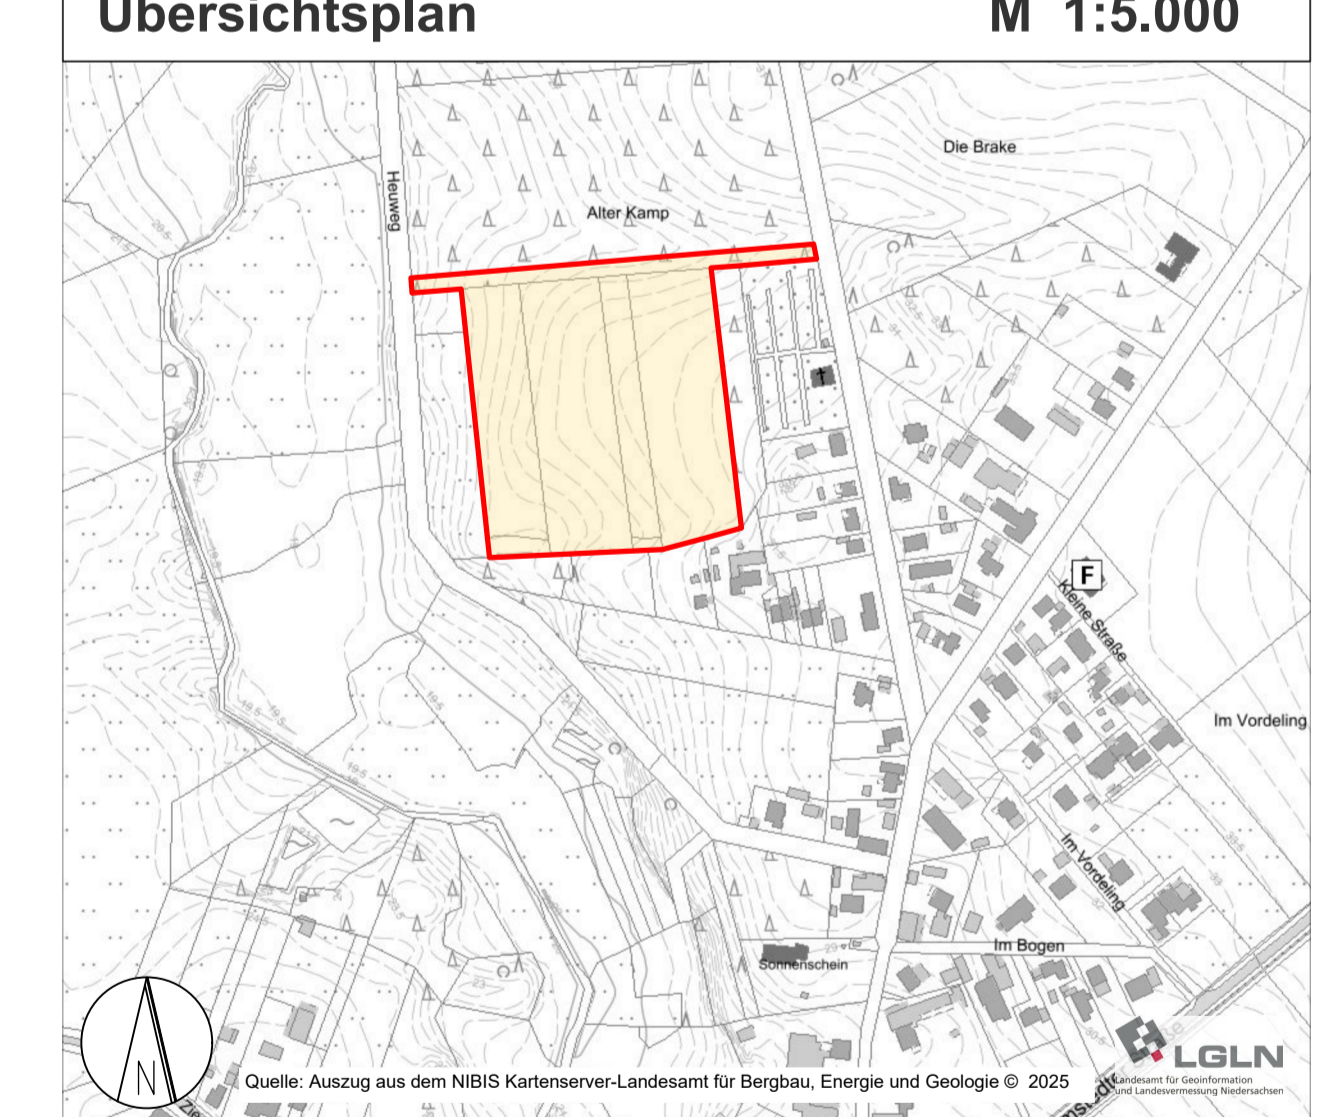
Übersichtsplan M 1:5.000

Die Brake

Alter Kamp

Heuweg

F

Kleine Straße

Im Vordeling

Im Vordeling

Im Bogen

Sonnenschein

N

Quelle: Auszug aus dem NIBIS Kartenserver-Landesamt für Bergbau, Energie und Geologie © 2025

LGLN
Landesamt für Geoinformation und Landesvermessung Niedersachsen